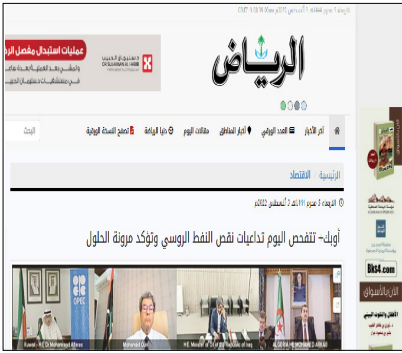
الرياض

عمليات استبدال مفصل الركبة

مستشفى د. سليمان الحبيب

أخر الأخبار | العدد اليومي | أخبار المناطق | مقالات اليوم | دنيا الرياضة | تصفح النسخة الورقية

البحث

الرئيسية / الاقتصاد

الأربعاء 3 صفر 1444هـ 31 أغسطس 2022م

أوبك+ تتفحص اليوم تداعيات نقص النفط الروسي وتؤكد مرونة الحلول

Kuwait - H.E Dr Mohammad Alfares

Mohamad Oun

H.E. Minister of Oil of the Republic of Iraq

ALGERIA MOHAMMED ARKAB

Bks4.com